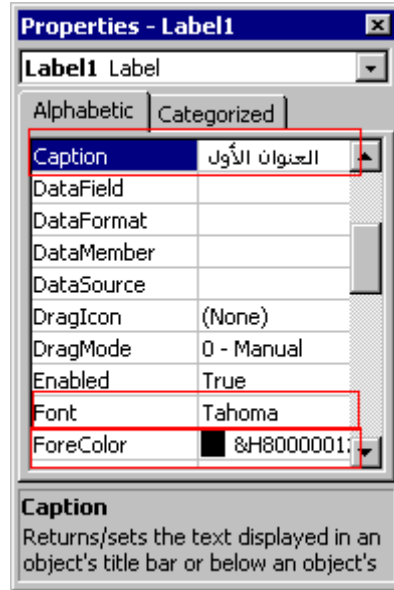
Properties - Label1

Label1 Label

Alphabetic | Categorized

| | |
|---|---|
| Caption | العنوان الأول |
| DataField | |
| DataFormat | |
| DataMember | |
| DataSource | |
| DragIcon | (None) |
| DragMode | 0 - Manual |
| Enabled | True |
| Font | Tahoma |
| ForeColor | &H8000001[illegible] |

Caption
Returns/sets the text displayed in an object's title bar or below an object's